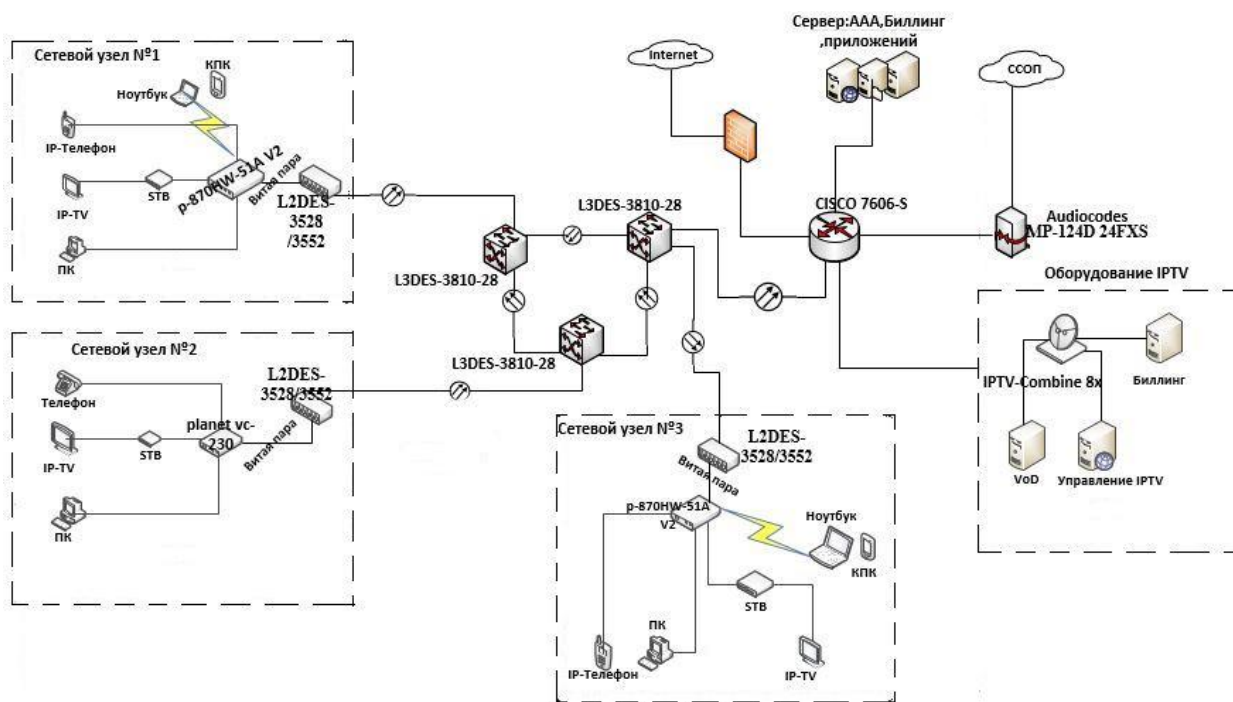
Сетевой узел №1
КПК
Ноутбук
IP-Телефон
p-870HW-51A V2
Витая пара
STB
IP-TV
ПК
L2DES-3528/3552

Internet
Сервер:AAA,Биллинг,приложений
ССОП
L3DES-3810-28
L3DES-3810-28
CISCO 7606-S
Audiocodes MP-124D 24FXS
L3DES-3810-28

Сетевой узел №2
Телефон
IP-TV
STB
planet vc-230
Витая пара
ПК
L2DES-3528/3552

Оборудование IPTV
IPTV-Combine 8x
Биллинг
VoD
Управление IPTV

Сетевой узел №3
L2DES-3528/3552
Витая пара
p-870HW-51A V2
Ноутбук
КПК
STB
ПК
IP-Телефон
IP-TV